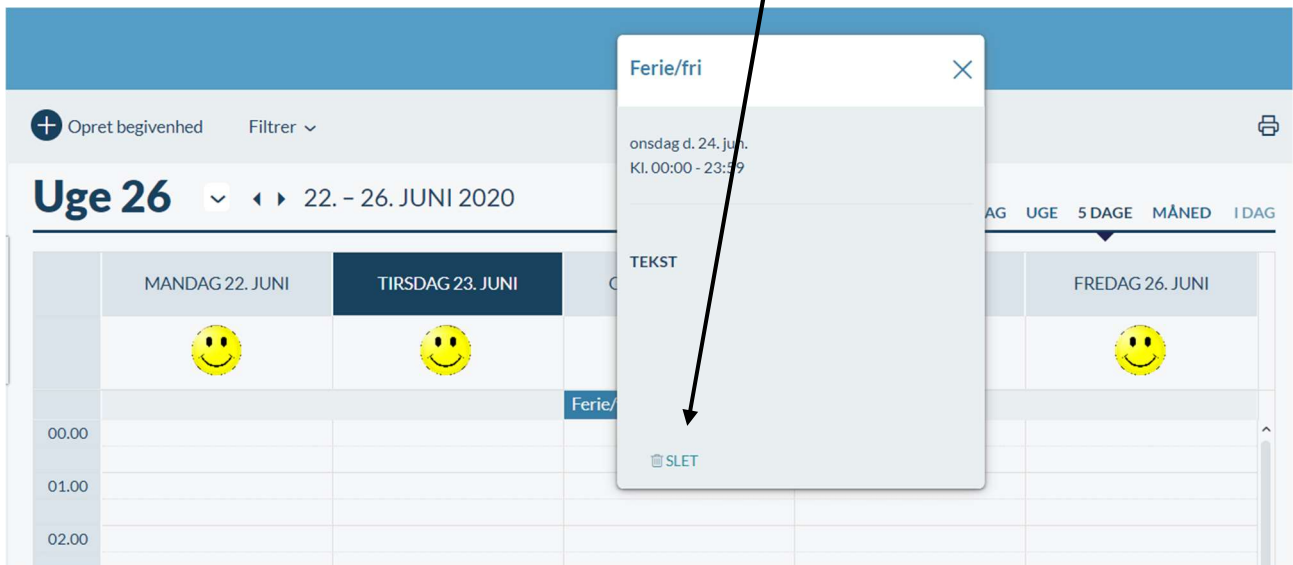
Opret begivenhed

Filtrer

Uge 26

22. – 26. JUNI 2020

AG UGE 5 DAGE MÅNED I DAG

MANDAG 22. JUNI

TIRSDAG 23. JUNI

O

FREDAG 26. JUNI

Ferie/

00.00

01.00

02.00

Ferie/fri

onsdag d. 24. jun.
Kl. 00:00 - 23:59

TEKST

SLET